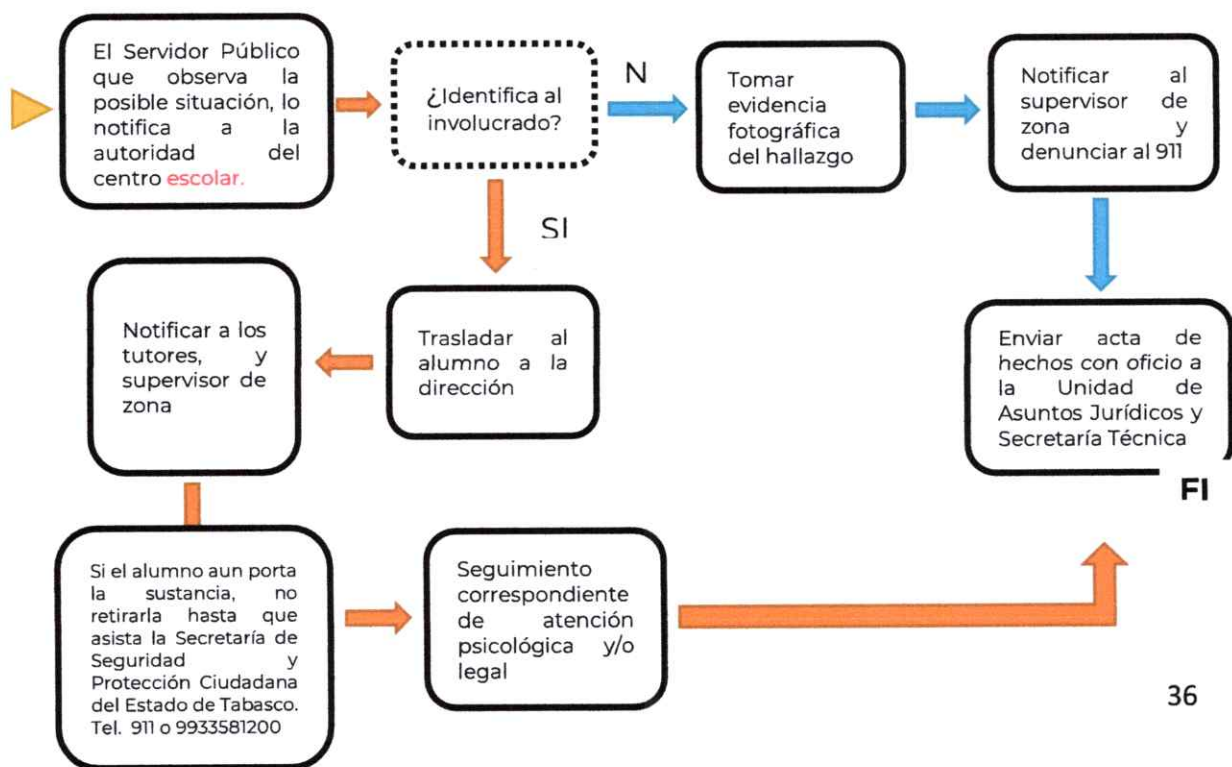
El Servidor Público que observa la posible situación, lo notifica a la autoridad del centro escolar.

¿Identifica al involucrado?

N

Tomar evidencia fotográfica del hallazgo

Notificar al supervisor de zona y denunciar al 911

SI

Notificar a los tutores, y supervisor de zona

Trasladar al alumno a la dirección

Enviar acta de hechos con oficio a la Unidad de Asuntos Jurídicos y Secretaría Técnica

FI

Si el alumno aun porta la sustancia, no retirarla hasta que asista la Secretaría de Seguridad y Protección Ciudadana del Estado de Tabasco. Tel. 911 o 9933581200

Seguimiento correspondiente de atención psicológica y/o legal

36